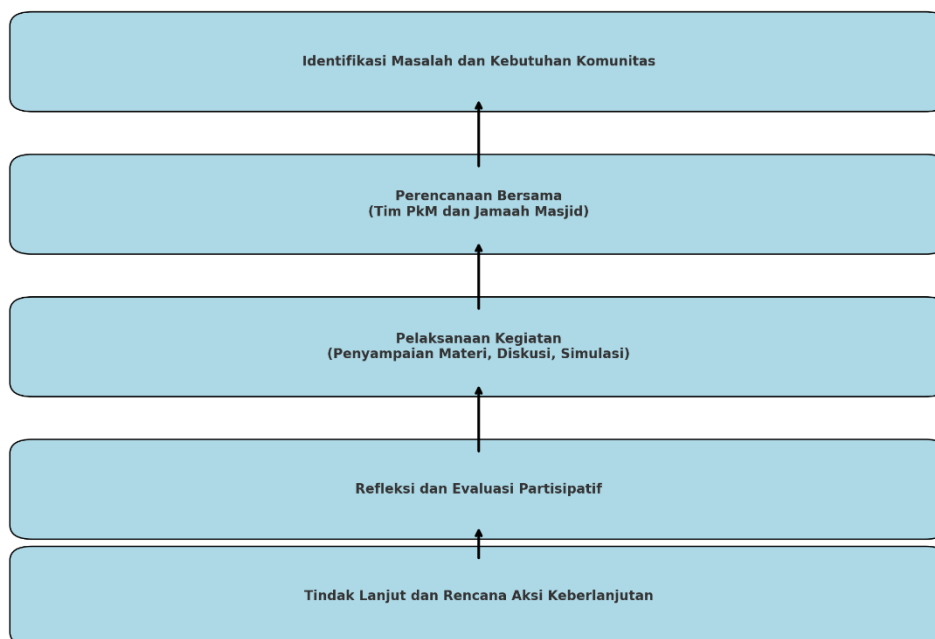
Identifikasi Masalah dan Kebutuhan Komunitas

Perencanaan Bersama
(Tim PkM dan Jamaah Masjid)

Pelaksanaan Kegiatan
(Penyampaian Materi, Diskusi, Simulasi)

Refleksi dan Evaluasi Partisipatif

Tindak Lanjut dan Rencana Aksi Keberlanjutan